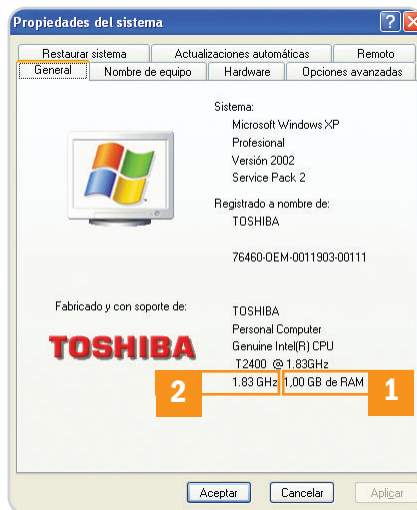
Propiedades del sistema

?

Restaurar sistema | Actualizaciones automáticas | Remoto
General | Nombre de equipo | Hardware | Opciones avanzadas

Sistema:
Microsoft Windows XP
Profesional
Versión 2002
Service Pack 2

Registrado a nombre de:
TOSHIBA

76460-OEM-0011903-00111

Fabricado y con soporte de:

TOSHIBA

TOSHIBA
Personal Computer
Genuine Intel(R) CPU
T2400 @ 1.83GHz
1.83 GHz 1,00 GB de RAM

2

1

Aceptar | Cancelar | Aplicar